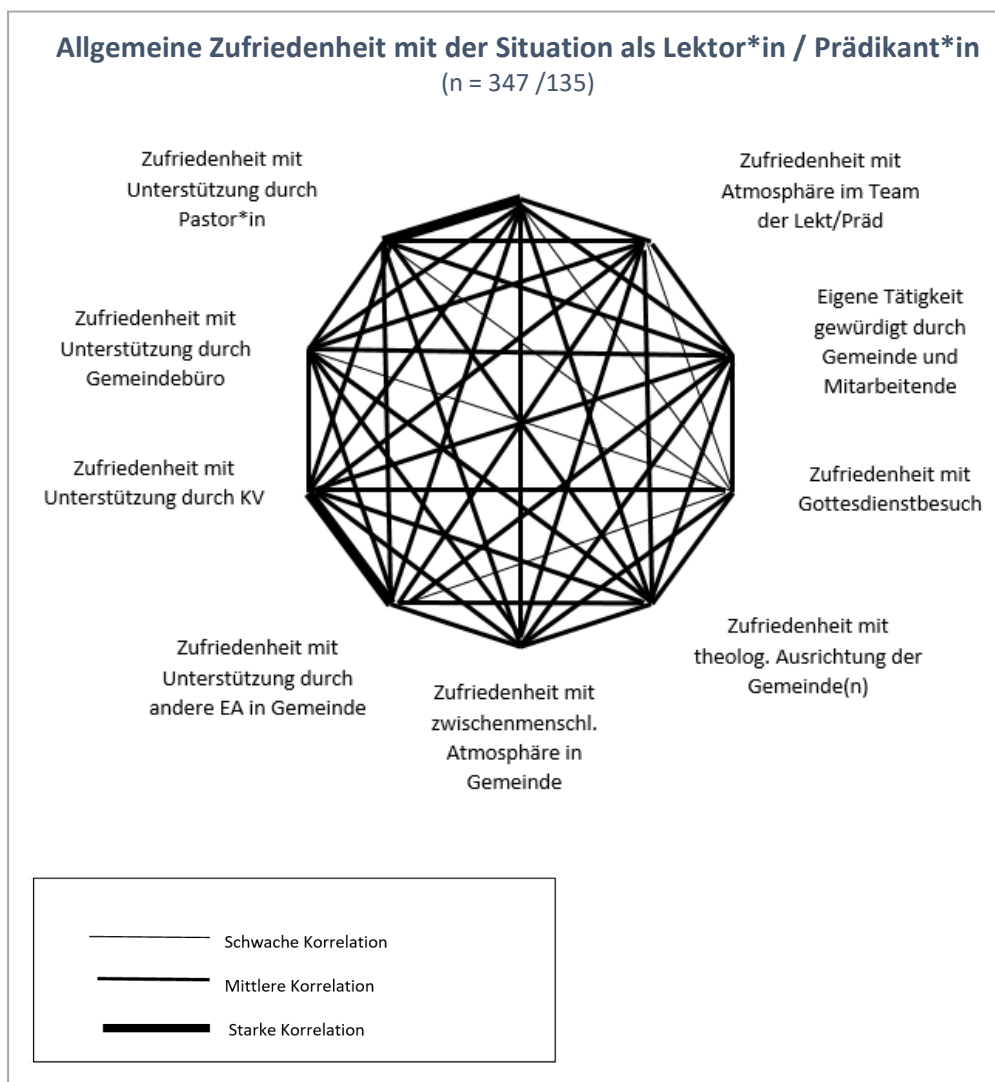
Allgemeine Zufriedenheit mit der Situation als Lektor*in / Prädikant*in
(n = 347 /135)

Zufriedenheit mit Unterstützung durch Pastor*in

Zufriedenheit mit Atmosphäre im Team der Lekt/Präd

Zufriedenheit mit Unterstützung durch Gemeindebüro

Eigene Tätigkeit gewürdigt durch Gemeinde und Mitarbeitende

Zufriedenheit mit Unterstützung durch KV

Zufriedenheit mit Gottesdienstbesuch

Zufriedenheit mit Unterstützung durch andere EA in Gemeinde

Zufriedenheit mit theolog. Ausrichtung der Gemeinde(n)

Zufriedenheit mit zwischenmenschl. Atmosphäre in Gemeinde

Schwache Korrelation
Mittlere Korrelation
Starke Korrelation